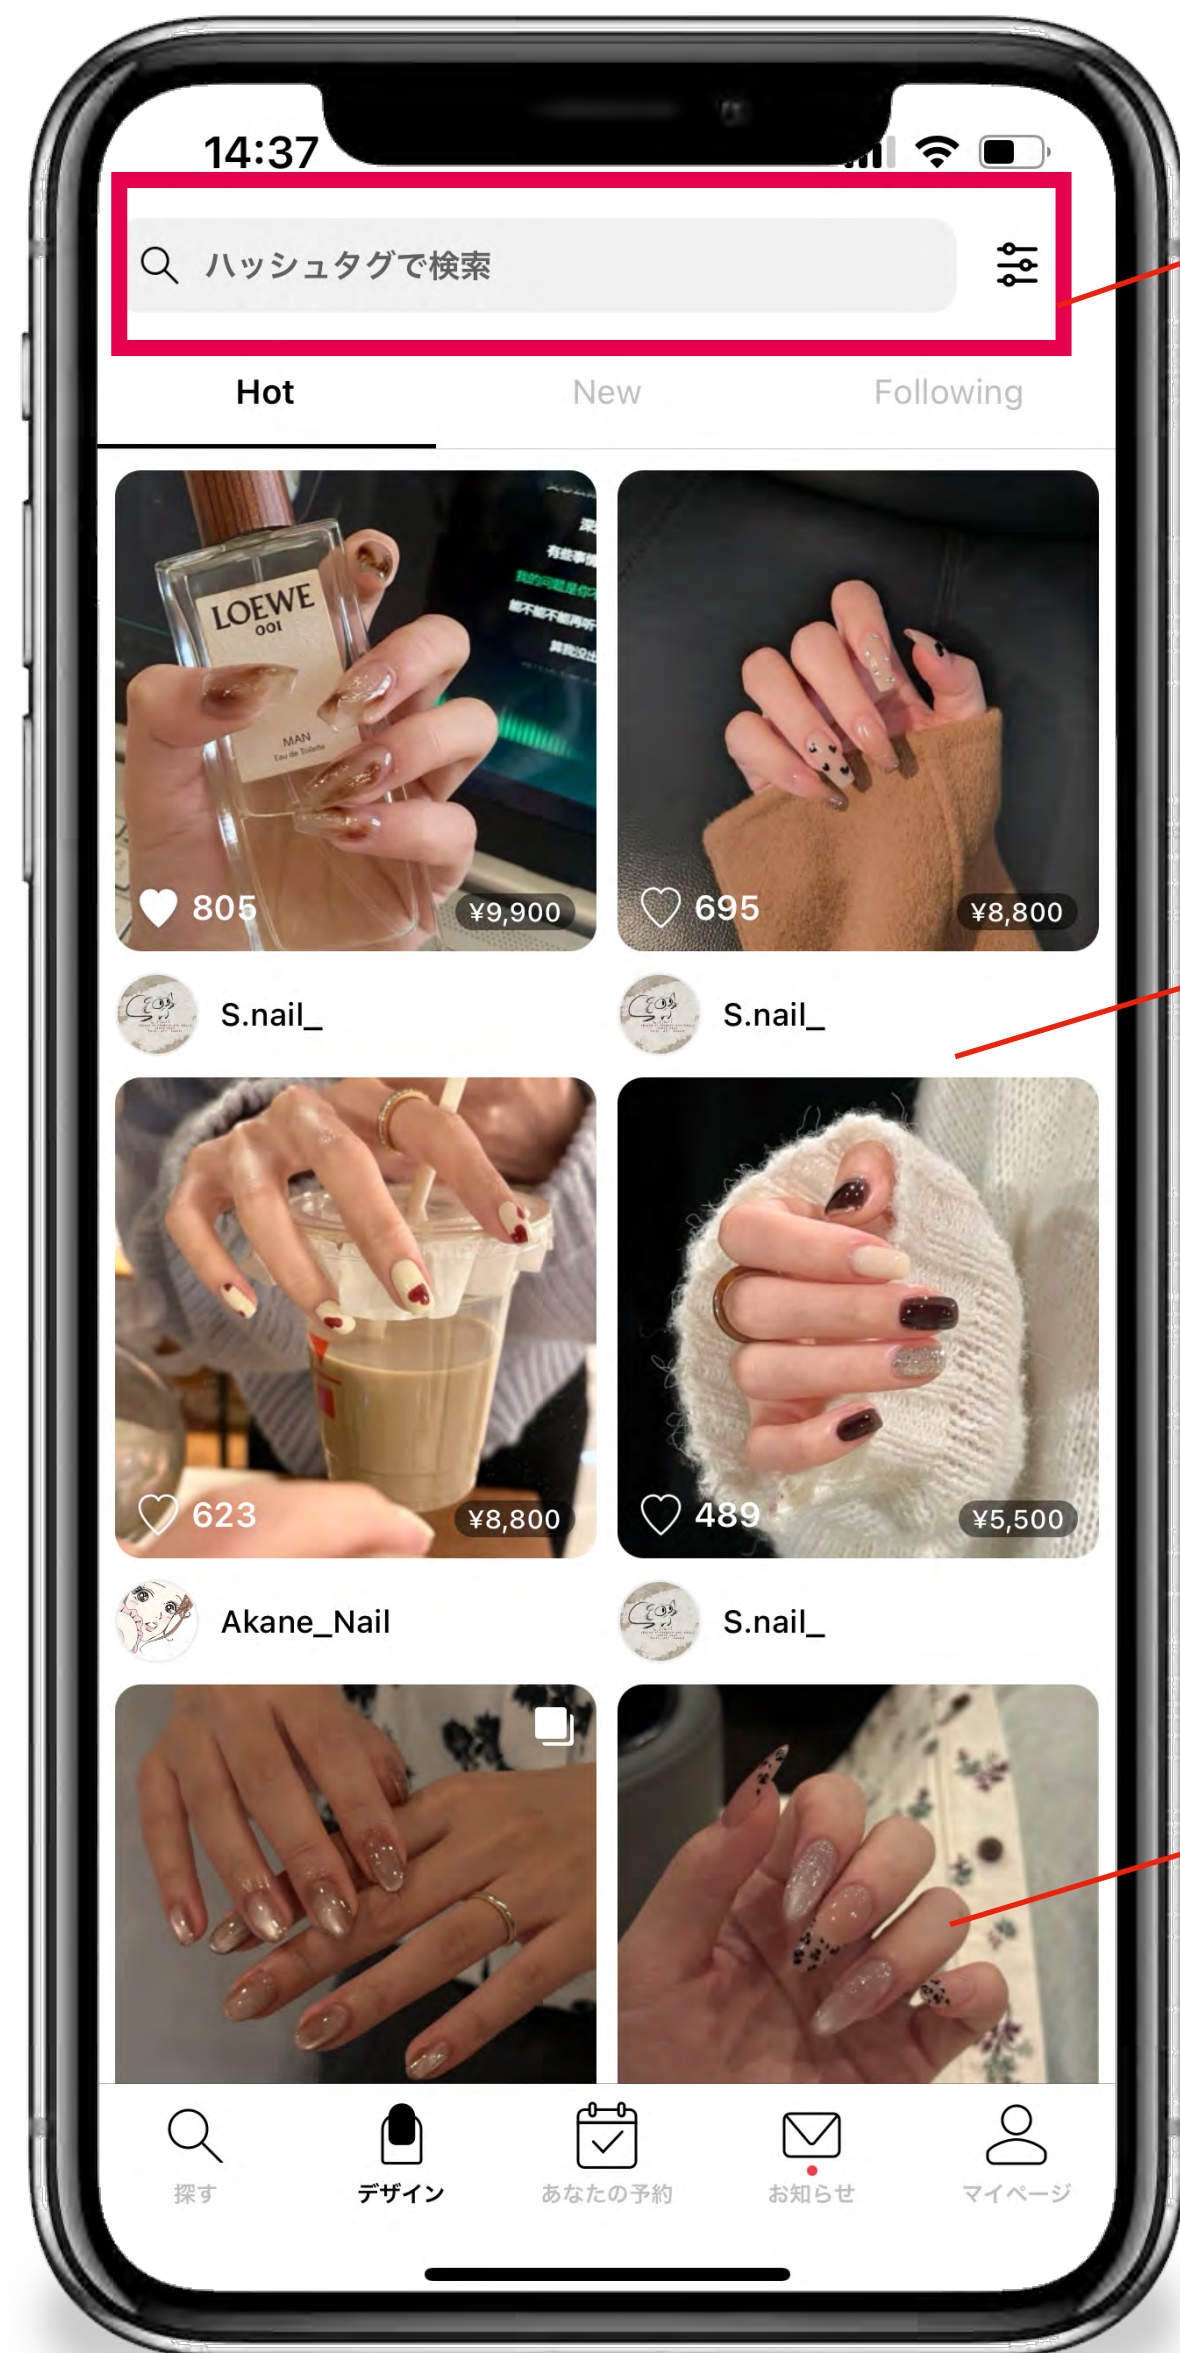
14:37

ハッシュタグで検索

Hot New Following

LOEWE 001 MAN Eau de Toilette

805 ¥9,900

695 ¥8,800

S.nail_

S.nail_

623 ¥8,800

489 ¥5,500

Akane_Nail

S.nail_

探す デザイン あなたの予約 お知らせ マイページ